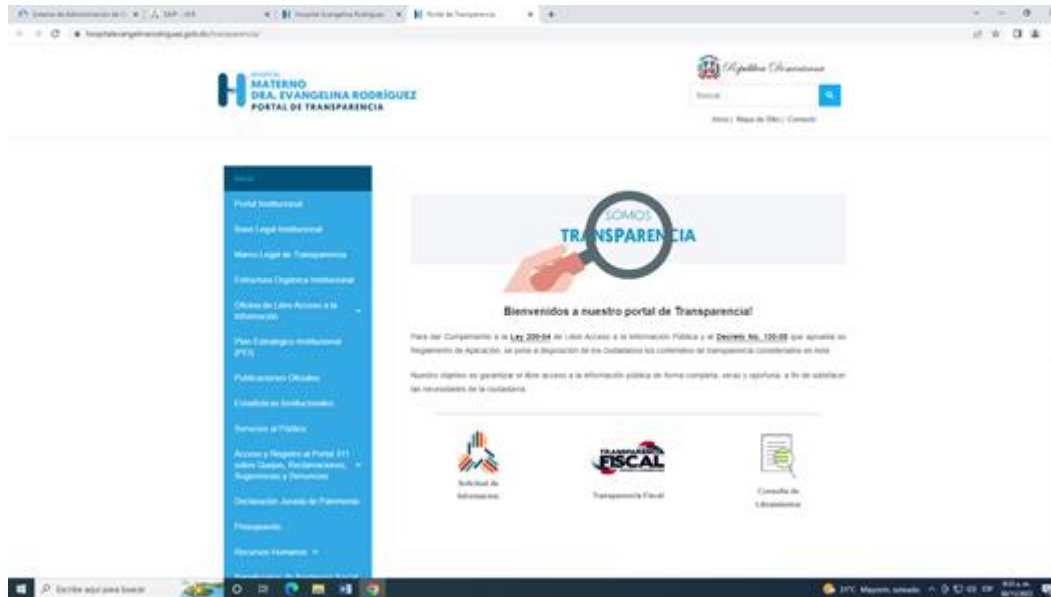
Sistema de Administración de | SAP - iSIS | Hospital Evangelina Rodríguez | Portal de Transparencia

hospitalevangelinarodriguez.gob.do/transparencia/

HOSPITAL MATERNO DRA. EVANGELINA RODRÍGUEZ PORTAL DE TRANSPARENCIA

República Dominicana

Buscar

Inicio | Mapa de Sitio | Contacto

Inicio

Portal Institucional

Base Legal Institucional

Marco Legal de Transparencia

Estructura Orgánica Institucional

Oficina de Libre Acceso a la Información

Plan Estratégico Institucional (PEI)

Publicaciones Oficiales

Estadísticas Institucionales

Servicios al Público

Acceso y Registro al Portal 311 sobre Quejas, Reclamaciones, Sugerencias y Denuncias

Declaración Jurada de Patrimonio

Presupuesto

Recursos Humanos

SOMOS TRANSPARENCIA

Bienvenidos a nuestro portal de Transparencia!

Para dar Cumplimiento a la Ley 200-04 de Libre Acceso a la Información Pública y al Decreto No. 130-05 que aprueba su Reglamento de Aplicación, se pone a disposición de los ciudadanos los contenidos de transparencia considerados en éste.

Nuestro objetivo es garantizar el libre acceso a la información pública de forma completa, veraz y oportuna, a fin de satisfacer las necesidades de la ciudadanía.

Solicitud de Información

TRANSPARENCIA FISCAL

Transparencia Fiscal

Consulta de Licitaciones

Escribe aquí para buscar

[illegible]